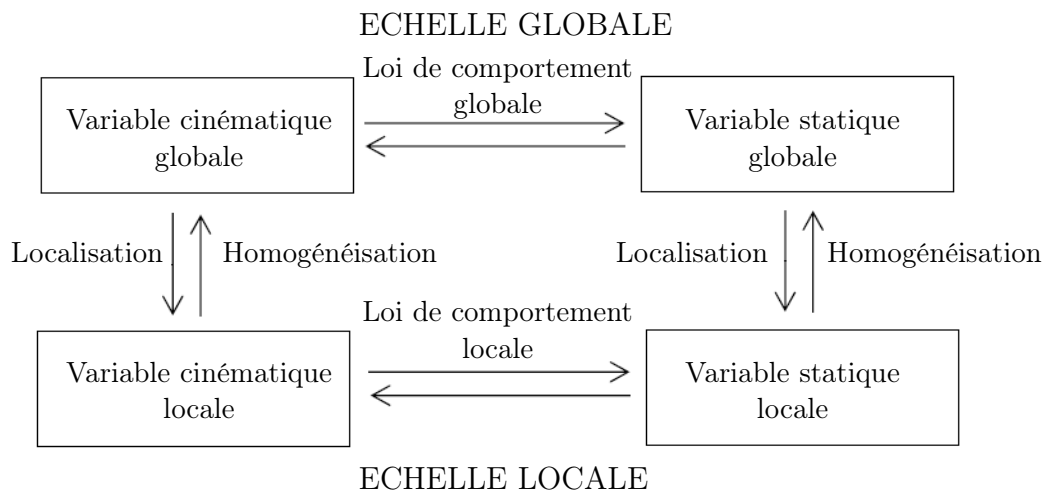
ECHELLE GLOBALE

Loi de comportement globale

Variable cinématique globale

Variable statique globale

Localisation

Homogénéisation

Localisation

Homogénéisation

Loi de comportement locale

Variable cinématique locale

Variable statique locale

ECHELLE LOCALE